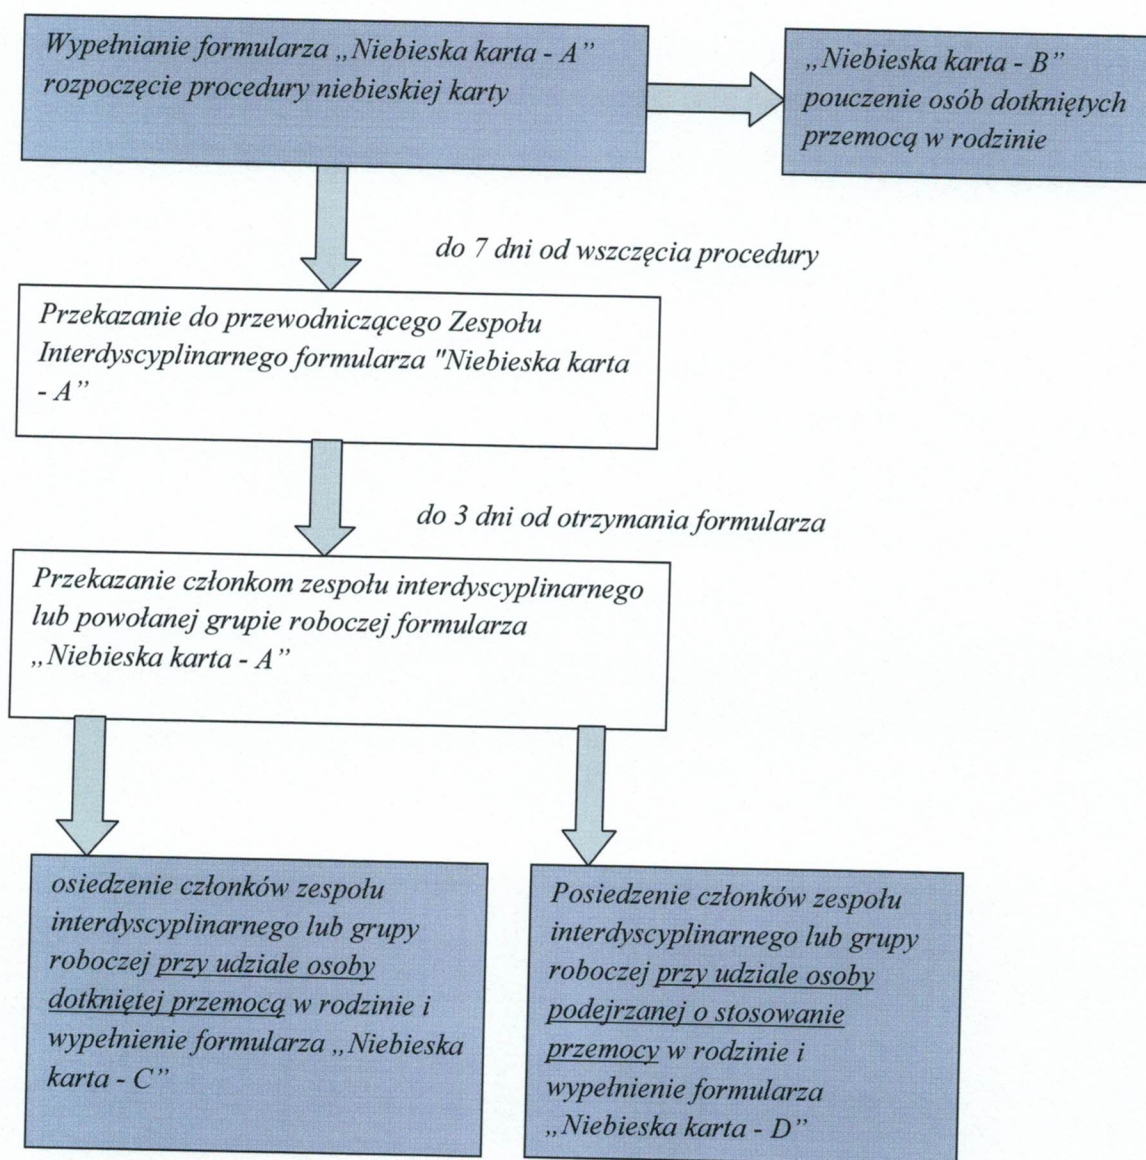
Wypełnianie formularza „Niebieska karta - A" rozpoczęcie procedury niebieskiej karty

„Niebieska karta - B" pouczenie osób dotkniętych przemocą w rodzinie

do 7 dni od wszczęcia procedury

Przekazanie do przewodniczącego Zespołu Interdyscyplinarnego formularza "Niebieska karta - A"

do 3 dni od otrzymania formularza

Przekazanie członkom zespołu interdyscyplinarnego lub powołanej grupie roboczej formularza „Niebieska karta - A"

osiedzenie członków zespołu interdyscyplinarnego lub grupy roboczej przy udziale osoby dotkniętej przemocą w rodzinie i wypełnienie formularza „Niebieska karta - C"

Posiedzenie członków zespołu interdyscyplinarnego lub grupy roboczej przy udziale osoby podejrzanej o stosowanie przemocy w rodzinie i wypełnienie formularza „Niebieska karta - D"